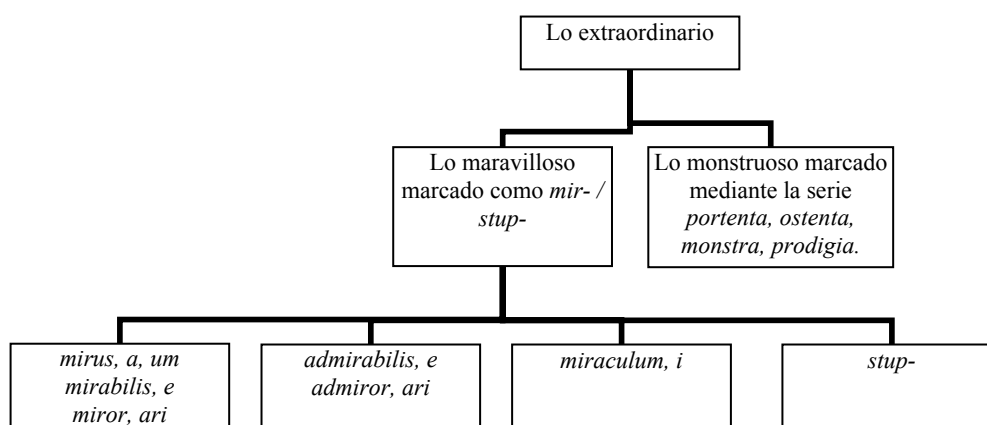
Lo extraordinario

Lo maravilloso marcado como *mir- / stup-*

Lo monstruoso marcado mediante la serie *portenta, ostenta, monstra, prodigia.*

*mirus, a, um*
*mirabilis, e*
*miror, ari*

*admirabilis, e*
*admiror, ari*

*miraculum, i*

*stup-*